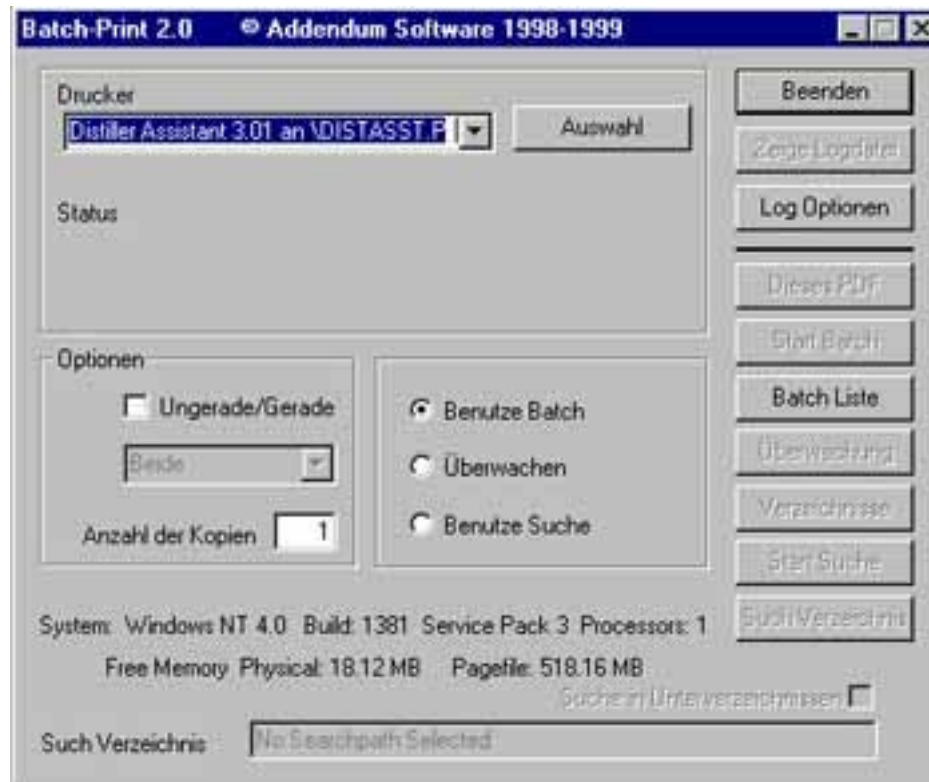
Batch-Print 2.0 © Addendum Software 1998-1999

Drucker
Distiller Assistant 3.01 an \DISTASST.P
Auswahl

Status

Beenden
Zeige Logdatei
Log Optionen
Dieses PDF
Start Batch
Batch Liste
Überwachung
Verzeichnisse
Start Suche
Such Verzeichnis

Optionen
Ungerade/Gerade
Beide
Anzahl der Kopien 1

Benutze Batch
Überwachen
Benutze Suche

System: Windows NT 4.0 Build: 1381 Service Pack 3 Processors: 1
Free Memory Physical: 18.12 MB Pagefile: 518.16 MB
Suche in Unterverzeichnissen

Such Verzeichnis No Searchpath Selected